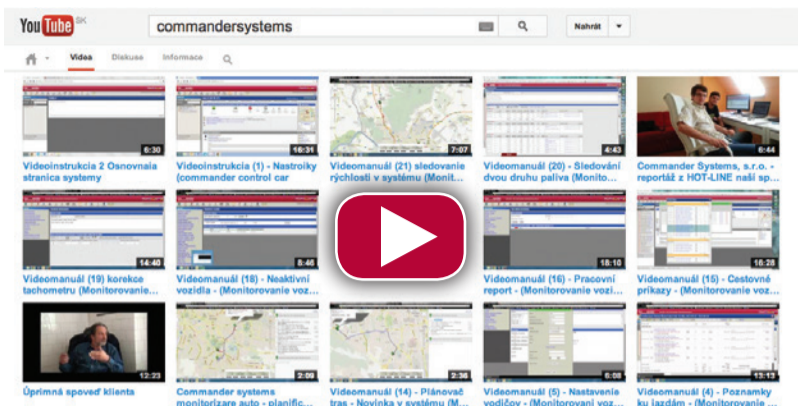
YouTube SK

commandersystems

Nahrát

Videa Diskuse Informace

6:30
Videoinstrukcia 2 Osnovnaia stranica systemy

16:31
Videoinstrukcia (1) - Nastroiky (commander control car

7:07
Videomanuál (21) sledovanie rýchlosti v systému (Monit...

4:43
Videomanuál (20) - Sledování dvou druhu paliva (Monitoro...

6:44
Commander Systems, s.r.o. - reportáž z HOT-LINE naší sp...

14:40
Videomanuál (19) korekce tachometru (Monitorovanie...

8:46
Videomanuál (18) - Neaktivní vozidla - (Monitorovanie voz...

18:10
Videomanuál (16) - Pracovní report - (Monitorovanie vozi...

16:28
Videomanuál (15) - Cestovné príkazy - (Monitorovanie vo...

12:23
Úprimná spoveď klienta

2:09
Commander systems monitorizare auto - planific...

2:36
Videomanuál (14) - Plánovač tras - Novinka v systému (M...

6:08
Videomanuál (5) - Nastavenie vodičov - (Monitorovanie voz...

13:13
Videomanuál (4) - Poznamky ku jazdám - (Monitorovanie...